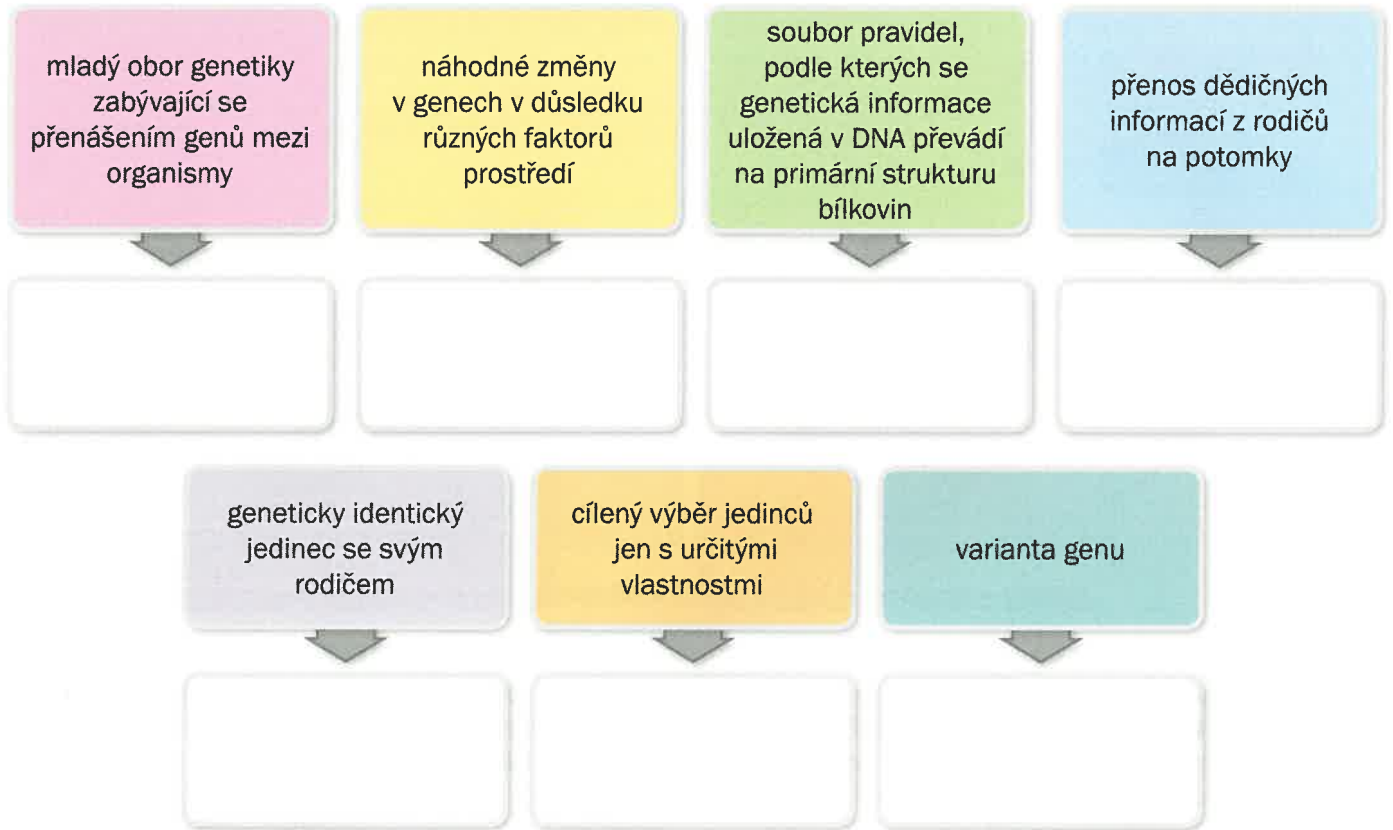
mladý obor genetiky zabývající se přenášením genů mezi organismy

náhodné změny v genech v důsledku různých faktorů prostředí

soubor pravidel, podle kterých se genetická informace uložená v DNA převádí na primární strukturu bílkovin

přenos dědičných informací z rodičů na potomky

geneticky identický jedinec se svým rodičem

cílený výběr jedinců jen s určitými vlastnostmi

varianta genu